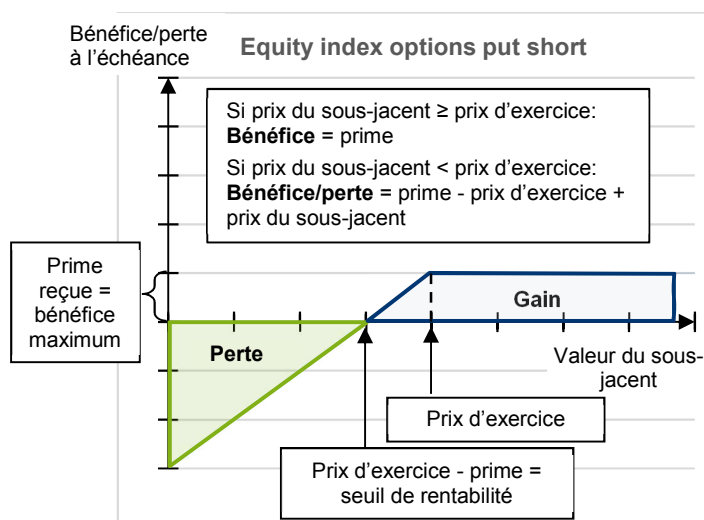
Bénéfice/perte à l'échéance

Equity index options put short

Si prix du sous-jacent ≥ prix d'exercice:
**Bénéfice** = prime
Si prix du sous-jacent < prix d'exercice:
**Bénéfice/perte** = prime - prix d'exercice + prix du sous-jacent

Prime reçue = bénéfice maximum

Gain

Perte

Valeur du sous-jacent

Prix d'exercice

Prix d'exercice - prime = seuil de rentabilité